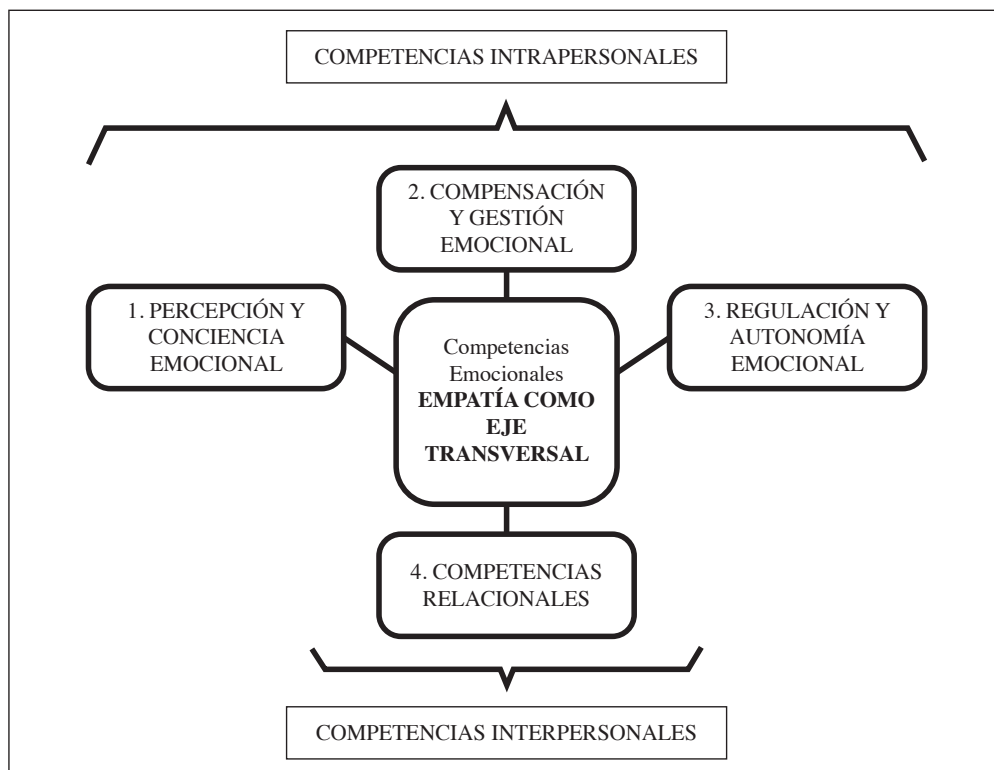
COMPETENCIAS INTRAPERSONALES

2. COMPENSACIÓN Y GESTIÓN EMOCIONAL

1. PERCEPCIÓN Y CONCIENCIA EMOCIONAL

Competencias Emocionales
**EMPATÍA COMO EJE TRANSVERSAL**

3. REGULACIÓN Y AUTONOMÍA EMOCIONAL

4. COMPETENCIAS RELACIONALES

COMPETENCIAS INTERPERSONALES